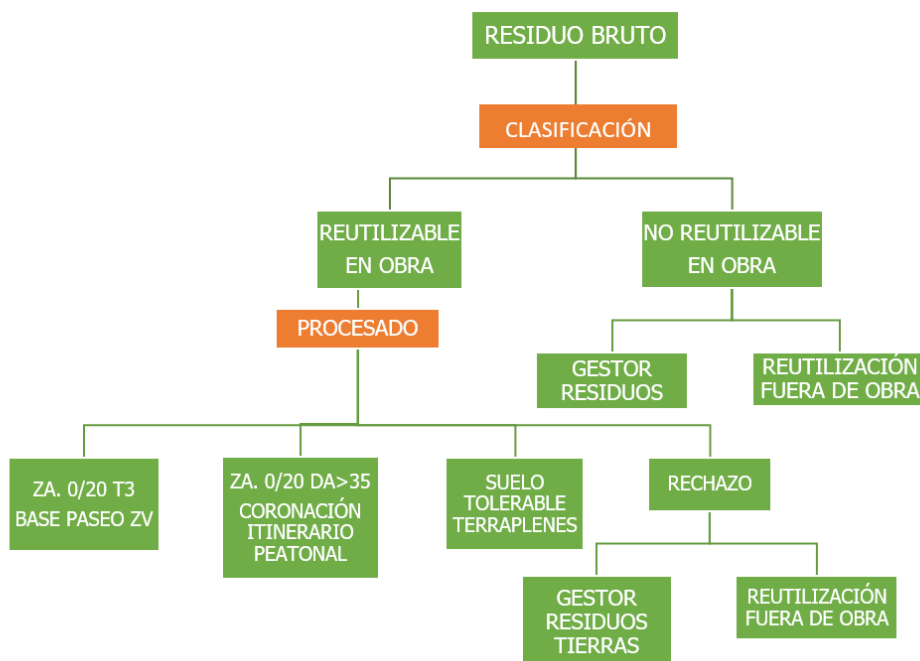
RESIDUO BRUTO

CLASIFICACIÓN

REUTILIZABLE EN OBRA

NO REUTILIZABLE EN OBRA

PROCESADO

GESTOR RESIDUOS

REUTILIZACIÓN FUERA DE OBRA

ZA. 0/20 T3 BASE PASEO ZV

ZA. 0/20 DA>35 CORONACIÓN ITINERARIO PEATONAL

SUELO TOLERABLE TERRAPLENES

RECHAZO

GESTOR RESIDUOS TIERRAS

REUTILIZACIÓN FUERA DE OBRA